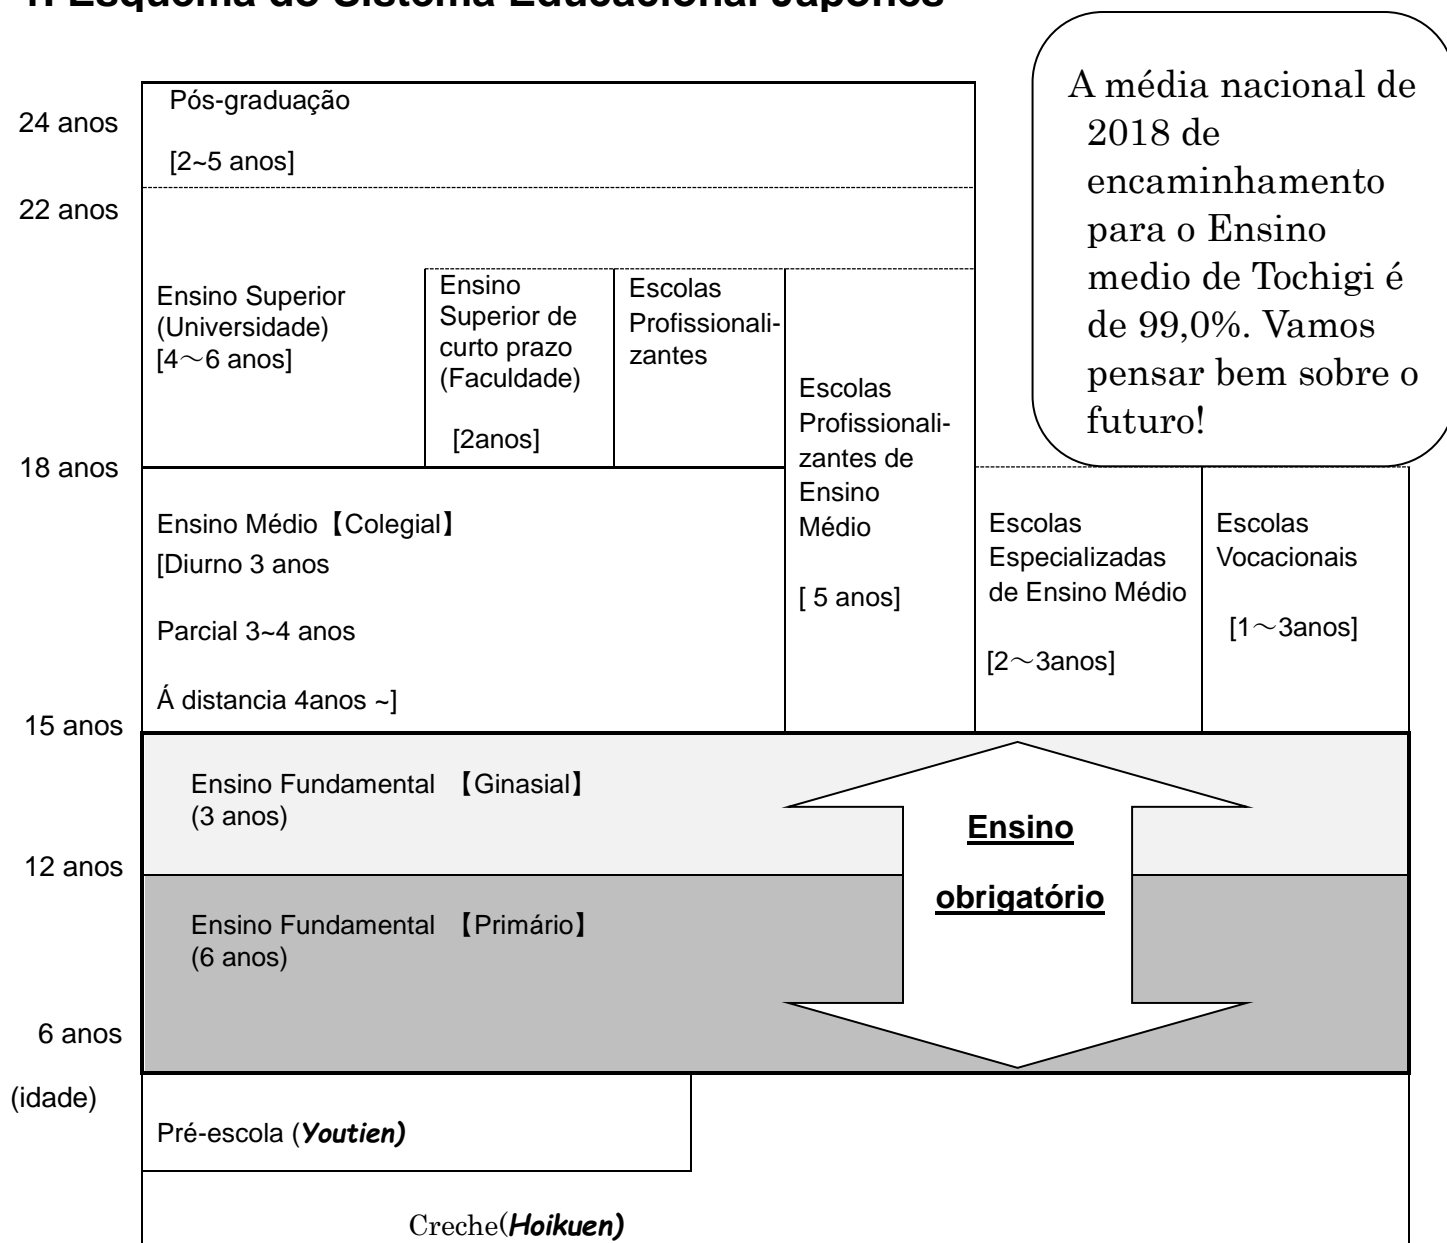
1. Esquema do Sistema Educacional Japonês

A média nacional de 2018 de encaminhamento para o Ensino medio de Tochigi é de 99,0%. Vamos pensar bem sobre o futuro!

24 anos

Pós-graduação

[2~5 anos]

22 anos

Ensino Superior (Universidade) [4～6 anos]

Ensino Superior de curto prazo (Faculdade)

[2anos]

Escolas Profissionalizantes

Escolas Profissionalizantes de Ensino Médio

[ 5 anos]

18 anos

Ensino Médio【Colegial】

[Diurno 3 anos

Parcial 3~4 anos

Á distancia 4anos ~]

Escolas Especializadas de Ensino Médio

[2～3anos]

Escolas Vocacionais

[1～3anos]

15 anos

Ensino Fundamental 【Ginasial】 (3 anos)

Ensino obrigatório

12 anos

Ensino Fundamental 【Primário】 (6 anos)

6 anos

(idade)

Pré-escola (Youtien)

Creche(Hoikuen)